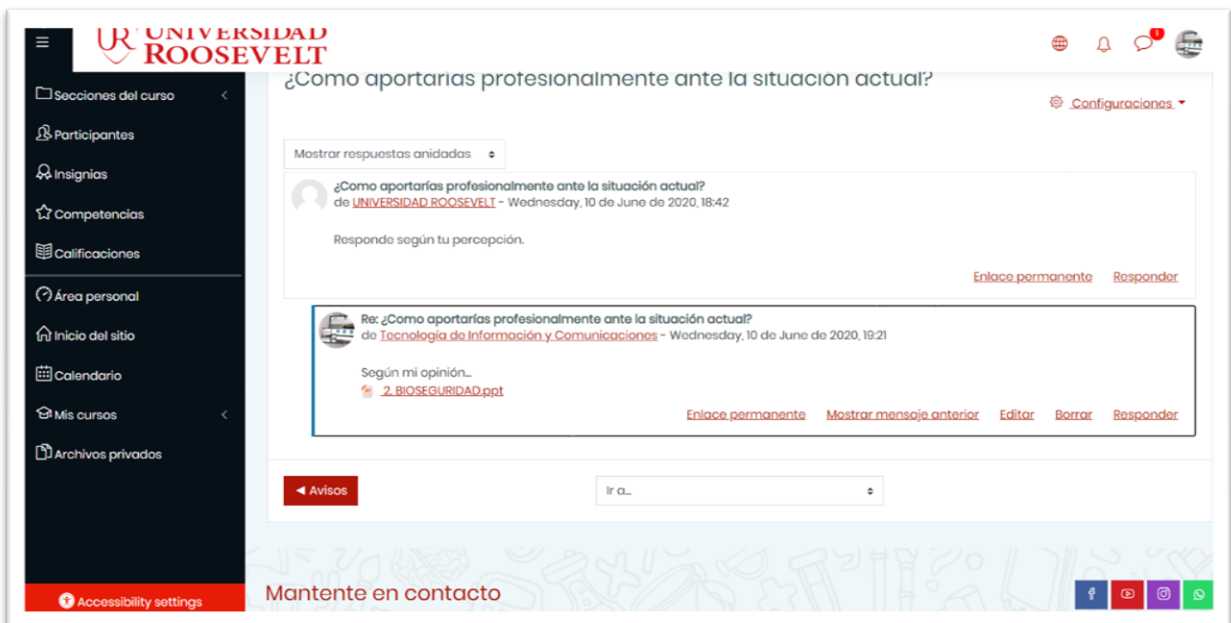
UR UNIVERSIDAD ROOSEVELT

1

Secciones del curso

Participantes

Insignias

Competencias

Calificaciones

Área personal

Inicio del sitio

Calendario

Mis cursos

Archivos privados

¿Como aportarías profesionalmente ante la situación actual?

Configuraciones

Mostrar respuestas anidadas

¿Como aportarías profesionalmente ante la situación actual?
de UNIVERSIDAD ROOSEVELT - Wednesday, 10 de June de 2020, 18:42

Responde según tu percepción.

Enlace permanente Responder

Re: ¿Como aportarías profesionalmente ante la situación actual?
de Tecnología de Información y Comunicaciones - Wednesday, 10 de June de 2020, 19:21

Según mi opinión...
2. BIOSEGURIDAD.ppt

Enlace permanente Mostrar mensaje anterior Editar Borrar Responder

◄ Avisos

Ir a...

Accessibility settings

Mantente en contacto